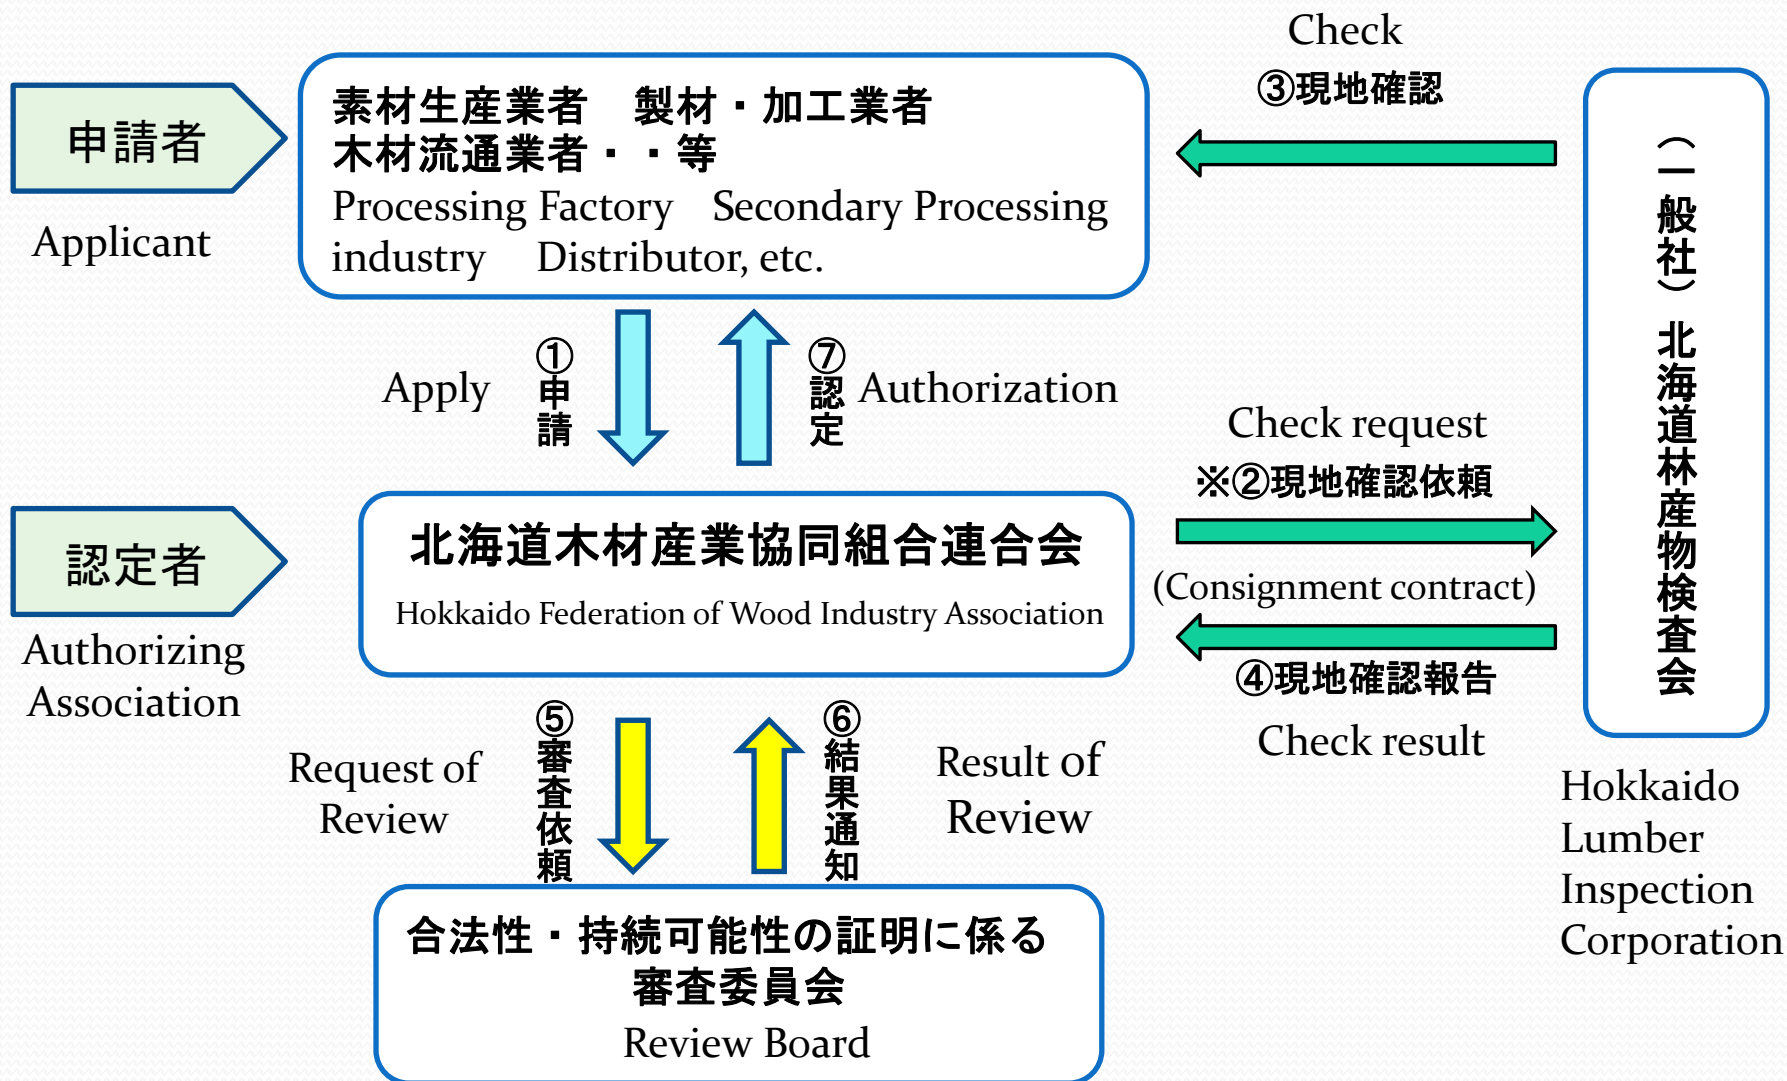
申請者

Applicant

素材生産業者　製材・加工業者
木材流通業者・・等
Processing Factory　Secondary Processing industry　Distributor, etc.

Check
③現地確認

（一般社）北海道林産物検査会

Hokkaido Lumber Inspection Corporation

Apply ①申請

⑦認定 Authorization

Check request
※②現地確認依頼

認定者

Authorizing Association

北海道木材産業協同組合連合会
Hokkaido Federation of Wood Industry Association

(Consignment contract)

④現地確認報告
Check result

Request of Review ⑤審査依頼

⑥結果通知 Result of Review

合法性・持続可能性の証明に係る
審査委員会
Review Board